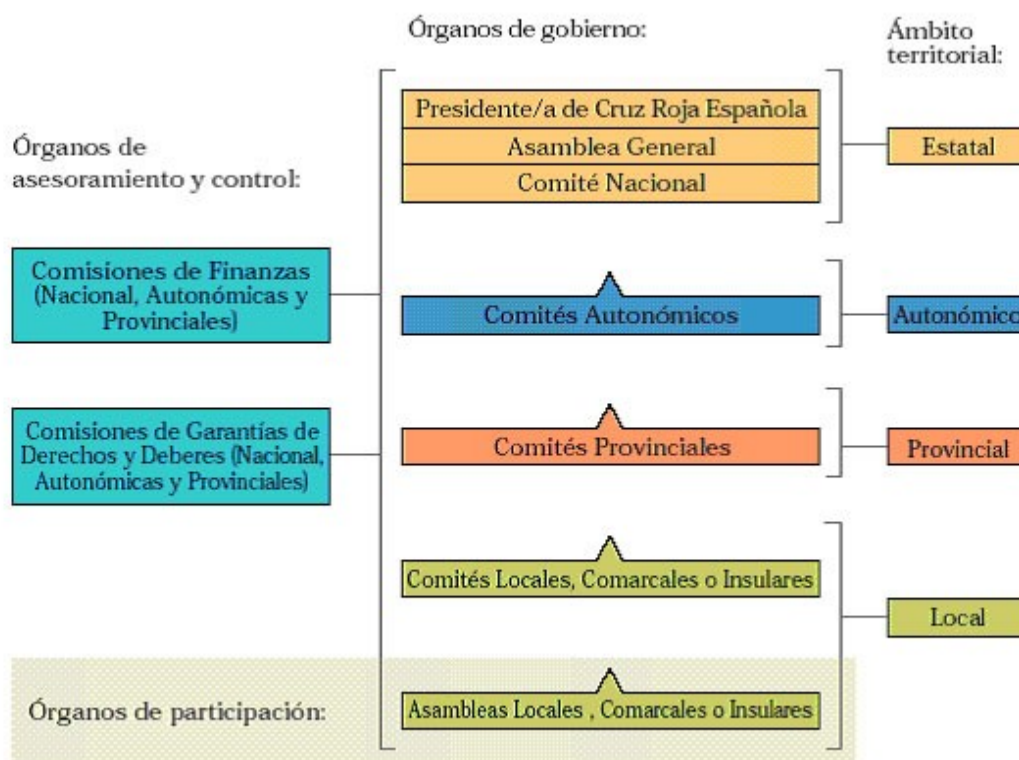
Órganos de gobierno:

Ámbito territorial:

Órganos de asesoramiento y control:

Presidente/a de Cruz Roja Española

Asamblea General

Comité Nacional

Estatal

Comisiones de Finanzas (Nacional, Autonómicas y Provinciales)

Comités Autonómicos

Autonómico

Comisiones de Garantías de Derechos y Deberes (Nacional, Autonómicas y Provinciales)

Comités Provinciales

Provincial

Comités Locales, Comarcales o Insulares

Local

Órganos de participación:

Asambleas Locales , Comarcales o Insulares